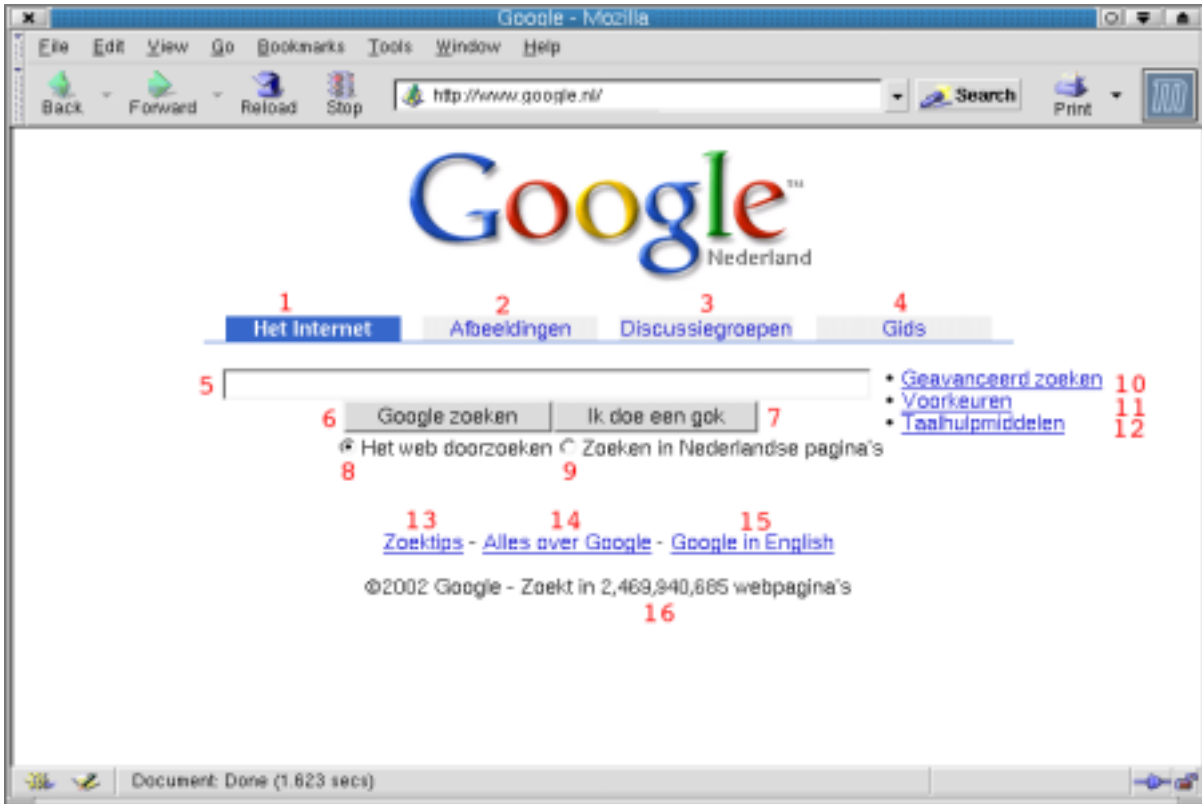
Google - Mozilla

File Edit View Go Bookmarks Tools Window Help

Back Forward Reload Stop http://www.google.nl/ Search Print

Google™ Nederland

1 Het Internet 2 Afbeeldingen 3 Discussiegroepen 4 Gids

5

• Geavanceerd zoeken 10
• Voorkeuren 11
• Taalhulpmiddelen 12

6 Google zoeken Ik doe een gok 7

Het web doorzoeken Zoeken in Nederlandse pagina's
8 9

13 14 15
Zoektips - Alles over Google - Google in English

©2002 Google - Zoekt in 2,469,940,685 webpagina's
16

Document: Done (1.623 secs)